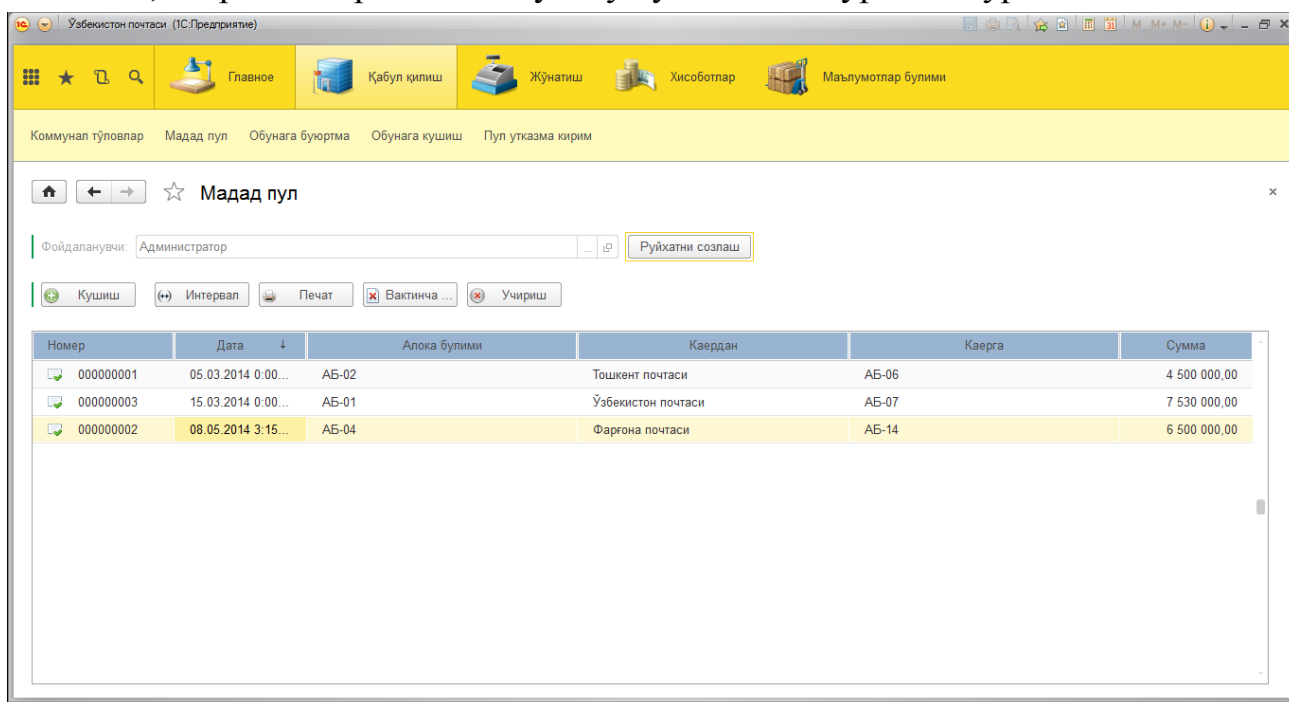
Ўзбекистон почтаси (1С:Предприятие)

M M+ M-

Главное | Қабул қилиш | Жўнатиш | Хисоботлар | Маълумотлар булими

Коммунал тўловлар | Мадад пул | Обунага буюртма | Обунага кушиш | Пул утказма кирим

Мадад пул

Фойдаланувчи: Администратор

Руйхатни созлаш

Кушиш | Интервал | Печат | Вактинча ... | Учириш

| Номер | Дата | Алока булими | Каердан | Каерга | Сумма |
|---|---|---|---|---|---|
| 000000001 | 05.03.2014 0:00... | АБ-02 | Тошкент почтаси | АБ-06 | 4 500 000,00 |
| 000000003 | 15.03.2014 0:00... | АБ-01 | Ўзбекистон почтаси | АБ-07 | 7 530 000,00 |
| 000000002 | 08.05.2014 3:15... | АБ-04 | Фарғона почтаси | АБ-14 | 6 500 000,00 |